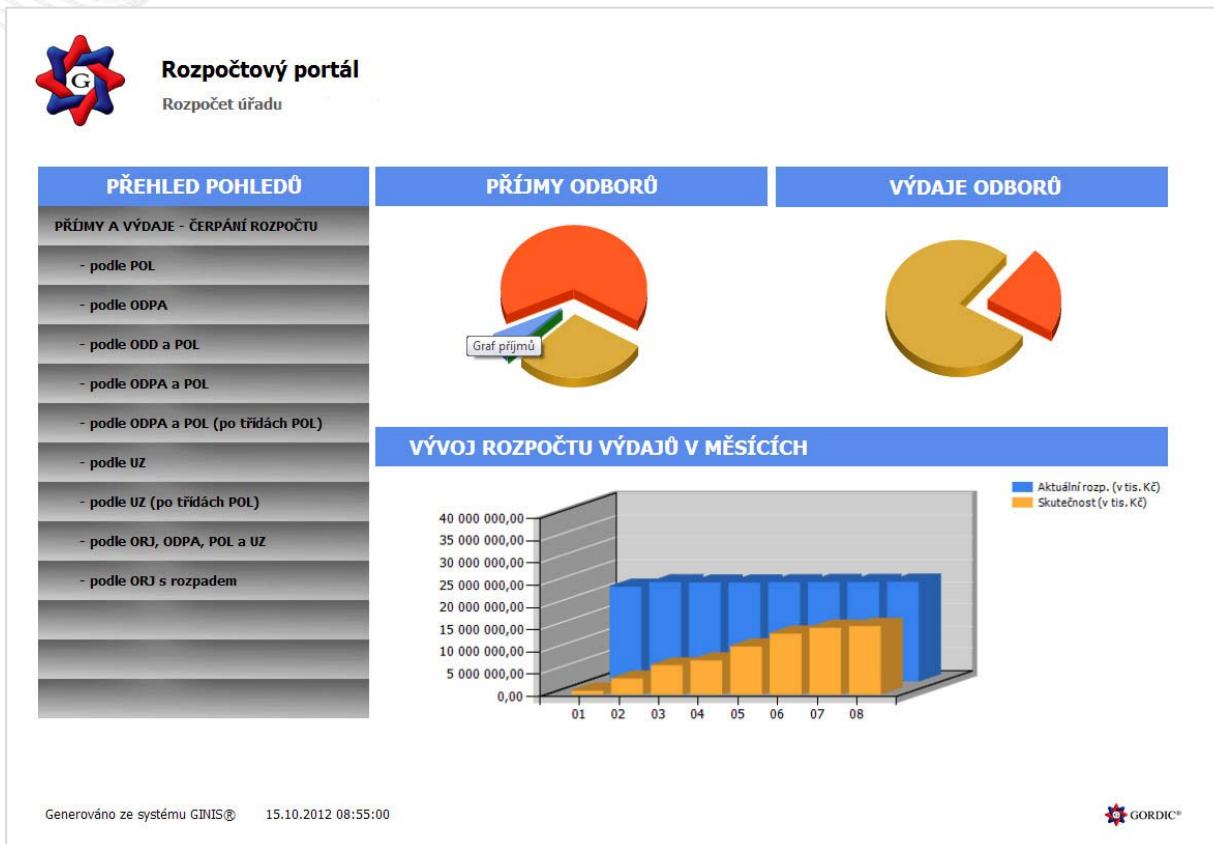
G

Rozpočtový portál

Rozpočet úřadu

PŘEHLED POHLEDŮ

PŘÍJMY A VÝDAJE - ČERPÁNÍ ROZPOČTU

- podle POL

- podle ODPA

- podle ODD a POL

- podle ODPA a POL

- podle ODPA a POL (po třídách POL)

- podle UZ

- podle UZ (po třídách POL)

- podle ORJ, ODPA, POL a UZ

- podle ORJ s rozpadem

PŘÍJMY ODBORŮ

Graf příjmů

VÝDAJE ODBORŮ

VÝVOJ ROZPOČTU VÝDAJŮ V MĚSÍCÍCH

Aktuální rozp. (v tis. Kč)
Skutečnost (v tis. Kč)

40 000 000,00
35 000 000,00
30 000 000,00
25 000 000,00
20 000 000,00
15 000 000,00
10 000 000,00
5 000 000,00
0,00

01 02 03 04 05 06 07 08

Generováno ze systému GINIS® 15.10.2012 08:55:00

GORDIC®